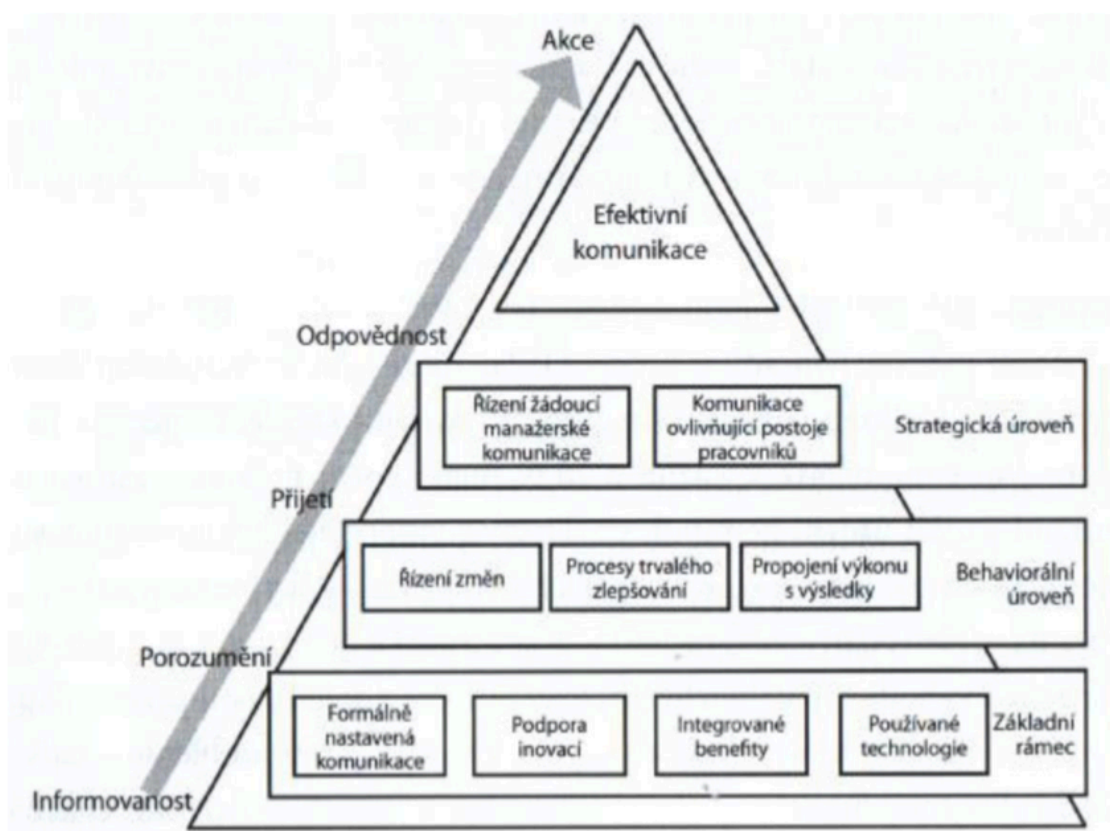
Akce

Efektivní komunikace

Odpovědnost

Řízení žádoucí manažerské komunikace

Komunikace ovlivňující postoje pracovníků

Strategická úroveň

Přijetí

Řízení změn

Procesy trvalého zlepšování

Propojení výkonu s výsledky

Behaviorální úroveň

Porozumění

Formálně nastavená komunikace

Podpora inovací

Integrované benefity

Používané technologie

Základní rámec

Informovanost